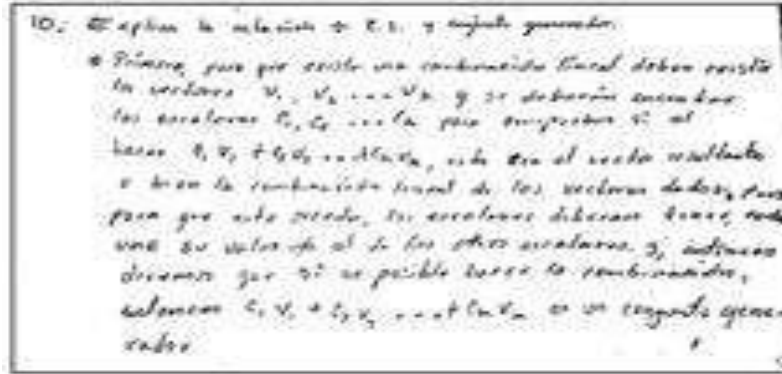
10.- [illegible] explica la relación de C.L. y conjunto generador.

• Primero, para que exista una combinación lineal deben existir los vectores $v_1, v_2 \ldots v_n$ y se deberán encontrar los escalares $c_1, c_2 \ldots c_n$ para comprobar si al hacer $c_1 v_1 + c_2 v_2 \ldots + c_n v_n$, este sea el vector resultante o bien la combinación lineal de los vectores dados, pues para que esto suceda, los escalares deberán tener, cada uno su valor y el de los otros escalares, y entonces diremos que si es posible hacer la combinación, entonces $c_1 v_1 + c_2 v_2 \ldots + c_n v_n$ es un conjunto generador.